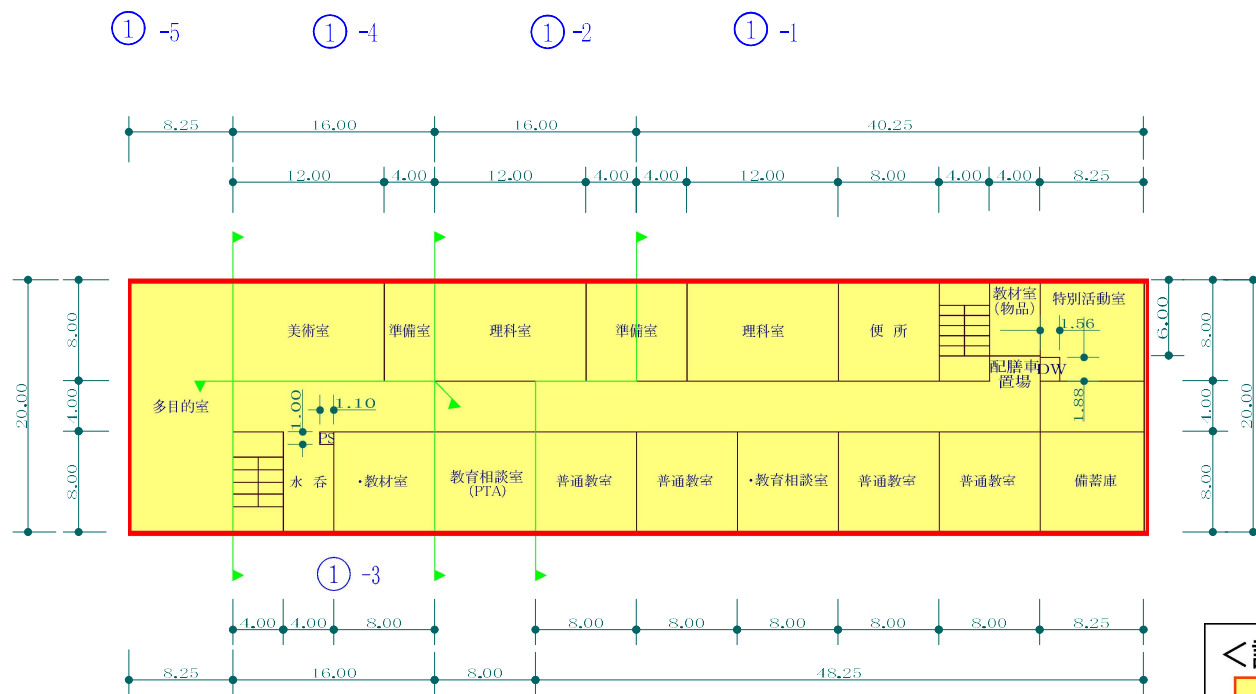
① -5 ① -4 ① -2 ① -1

8.25 16.00 16.00 40.25

12.00 4.00 12.00 4.00 4.00 12.00 8.00 4.00 4.00 8.25

8.00
1.00
8.00
20.00

美術室 準備室 理科室 準備室 理科室 便所 教材室（物品） 特別活動室

6.00
1.56

配膳車置場 DW

1.88

多目的室

1.00 1.10

PS

水 呑 ・教材室 教育相談室（PTA） 普通教室 普通教室 ・教育相談室 普通教室 普通教室 備蓄庫

8.00
1.00
8.00
20.00

① -3

4.00 4.00 8.00 8.00 8.00 8.00 8.00 8.00 8.25

8.25 16.00 8.00 48.25

＜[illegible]